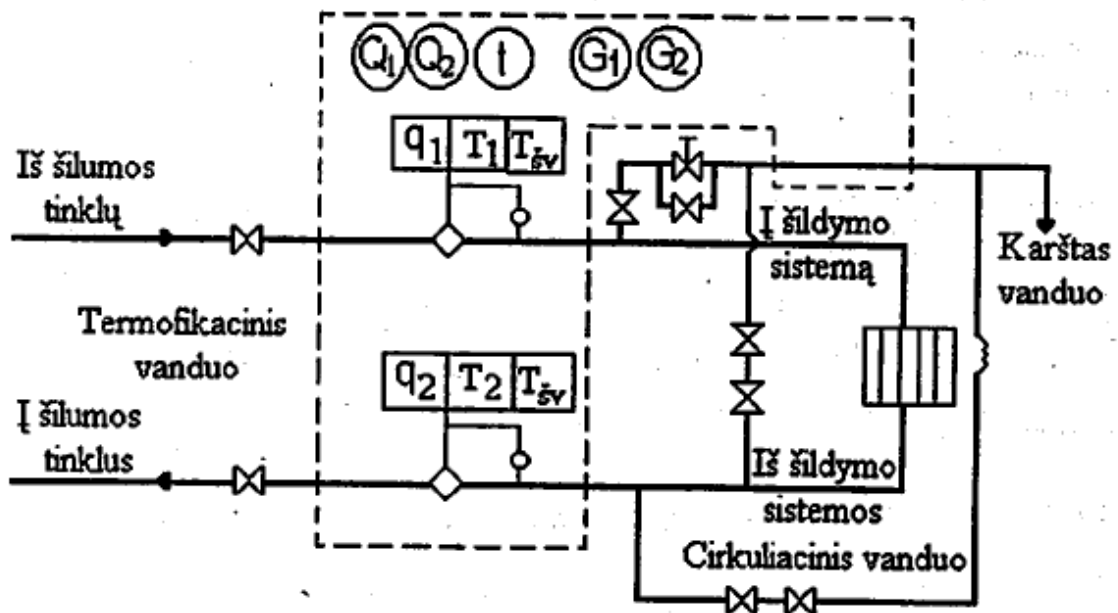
$Q_1$ $Q_2$ t $G_1$ $G_2$

$q_1$ $T_1$ $T_{šv}$

Iš šilumos tinklų

Į šildymo sistemą

Karštas vanduo

Termofikacinis vanduo

$q_2$ $T_2$ $T_{šv}$

Į šilumos tinklus

Iš šildymo sistemos

Cirkuliacinis vanduo